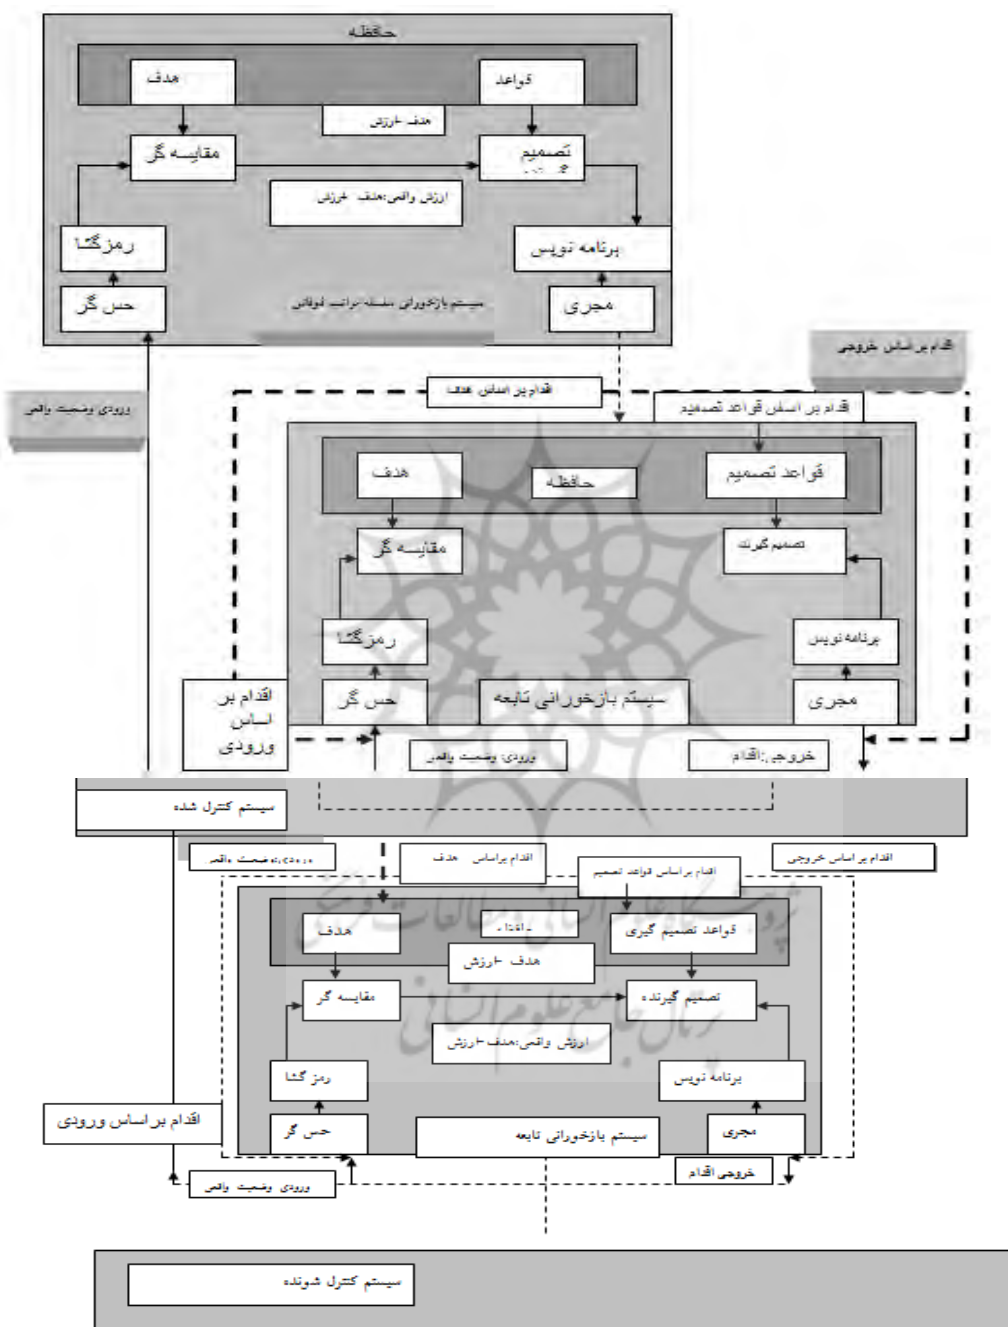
حافظه
هدف
قواعد
هدف -ارزش
مقایسه گر
تصمیم گیرنده
ارزش واقعی:هدف -ارزش
رمزگشا
برنامه نویس
حس گر
سیستم بازخورانی سلسله مراتب فوقانی
مجری
اقدام بر اساس خروجی
ورودی وضعیت واقعی
اقدام بر اساس هدف
اقدام بر اساس قواعد تصمیم
هدف
حافظه
قواعد تصمیم
مقایسه گر
تصمیم گیرنده
رمزگشا
برنامه نویس
اقدام بر اساس ورودی
حس گر
سیستم بازخورانی تابعه
مجری
ورودی وضعیت واقعی
خروجی: اقدام
سیستم کنترل شده
ورودی وضعیت واقعی
اقدام براساس هدف
اقدام براساس قواعد تصمیم
اقدام براساس خروجی
هدف
حافظه
قواعد تصمیم گیری
هدف -ارزش
مقایسه گر
تصمیم گیرنده
ارزش واقعی:هدف -ارزش
رمز گشا
برنامه نویس
اقدام براساس ورودی
حس گر
سیستم بازخورانی تابعه
مجری
خروجی اقدام
ورودی وضعیت واقعی
سیستم کنترل شونده